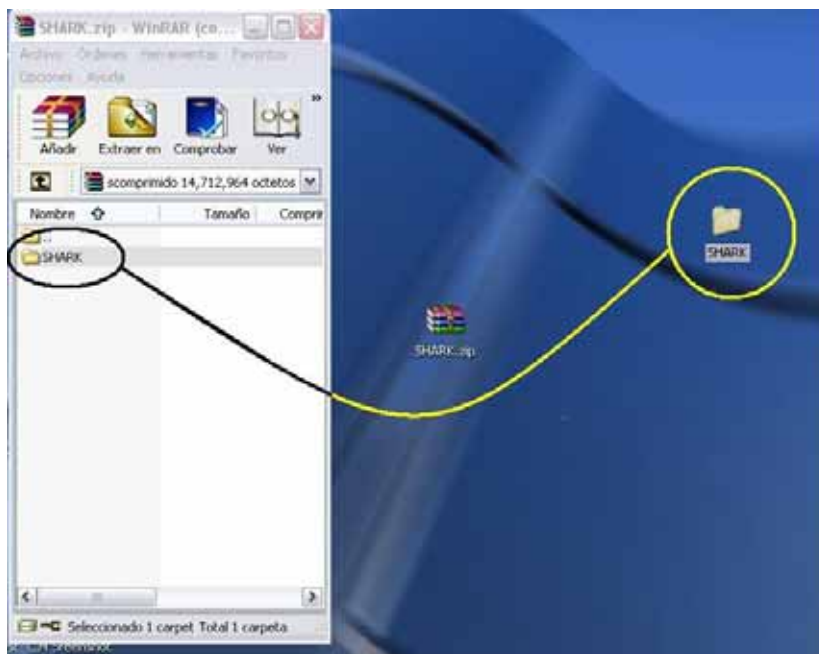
SHARK.zip - WinRAR (co...

Archivo Órdenes Herramientas Favoritos Opciones Ayuda

Añadir Extraer en Comprobar Ver

scomprimido 14,712,964 octetos

Nombre Tamaño Compri

..

SHARK

Seleccionado 1 carpet Total 1 carpeta

SHARK.zip

SHARK